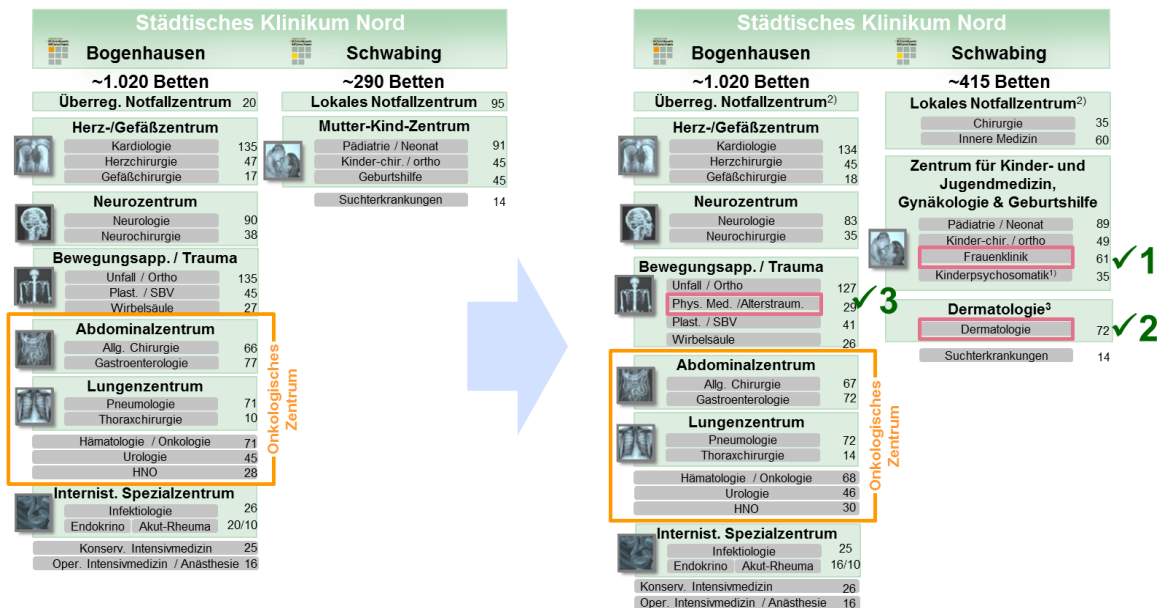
Städtisches Klinikum Nord

Bogenhausen

~1.020 Betten

Überreg. Notfallzentrum 20

Herz-/Gefäßzentrum
Kardiologie 135
Herzchirurgie 47
Gefäßchirurgie 17

Neurozentrum
Neurologie 90
Neurochirurgie 38

Bewegungsapp. / Trauma
Unfall / Ortho 135
Plast. / SBV 45
Wirbelsäule 27

Abdominalzentrum
Allg. Chirurgie 66
Gastroenterologie 77

Lungenzentrum
Pneumologie 71
Thoraxchirurgie 10

Hämatologie / Onkologie 71
Urologie 45
HNO 28

Onkologisches Zentrum

Internist. Spezialzentrum
Infektiologie 26
Endokrino Akut-Rheuma 20/10

Konserv. Intensivmedizin 25
Oper. Intensivmedizin / Anästhesie 16

Schwabing

~290 Betten

Lokales Notfallzentrum 95

Mutter-Kind-Zentrum
Pädiatrie / Neonat 91
Kinder-chir. / ortho 45
Geburtshilfe 45

Suchterkrankungen 14

Städtisches Klinikum Nord

Bogenhausen

~1.020 Betten

Überreg. Notfallzentrum$^{2)}$

Herz-/Gefäßzentrum
Kardiologie 134
Herzchirurgie 45
Gefäßchirurgie 18

Neurozentrum
Neurologie 83
Neurochirurgie 35

Bewegungsapp. / Trauma
Unfall / Ortho 127
Phys. Med. /Alterstraum. 29 ✓3
Plast. / SBV 41
Wirbelsäule 26

Abdominalzentrum
Allg. Chirurgie 67
Gastroenterologie 72

Lungenzentrum
Pneumologie 72
Thoraxchirurgie 14

Hämatologie / Onkologie 68
Urologie 46
HNO 30

Onkologisches Zentrum

Internist. Spezialzentrum
Infektiologie 25
Endokrino Akut-Rheuma 16/10

Konserv. Intensivmedizin 26
Oper. Intensivmedizin / Anästhesie 16

Schwabing

~415 Betten

Lokales Notfallzentrum$^{2)}$
Chirurgie 35
Innere Medizin 60

Zentrum für Kinder- und Jugendmedizin, Gynäkologie & Geburtshilfe
Pädiatrie / Neonat 89
Kinder-chir. / ortho 49
Frauenklinik 61 ✓1
Kinderpsychosomatik$^{1)}$ 35

Dermatologie$^{3}$
Dermatologie 72 ✓2

Suchterkrankungen 14